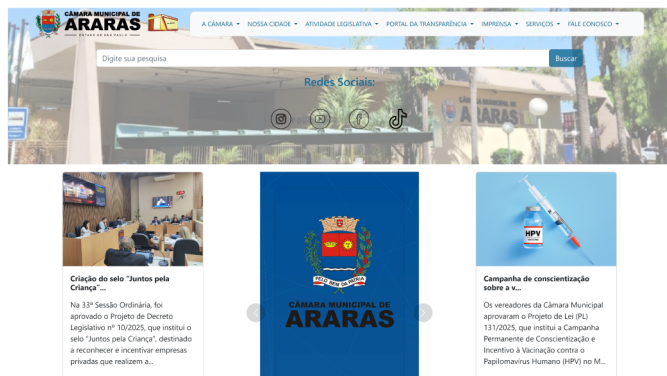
CÂMARA MUNICIPAL DE
ARARAS
ESTADO DE SÃO PAULO

A CÂMARA ▾ NOSSA CIDADE ▾ ATIVIDADE LEGISLATIVA ▾ PORTAL DA TRANSPARÊNCIA ▾ IMPRENSA ▾ SERVIÇOS ▾ FALE CONOSCO ▾

Digite sua pesquisa
Buscar

Redes Sociais:

ARARAS

Criação do selo "Juntos pela Criança"...

Na 33ª Sessão Ordinária, foi aprovado o Projeto de Decreto Legislativo nº 10/2025, que institui o selo "Juntos pela Criança", destinado a reconhecer e incentivar empresas privadas que realizem a...

PELO BEM DA PÁTRIA
CÂMARA MUNICIPAL DE
ARARAS

HPV

Campanha de conscientização sobre a v...

Os vereadores da Câmara Municipal aprovaram o Projeto de Lei (PL) 131/2025, que institui a Campanha Permanente de Conscientização e Incentivo à Vacinação contra o Papilomavírus Humano (HPV) no M...